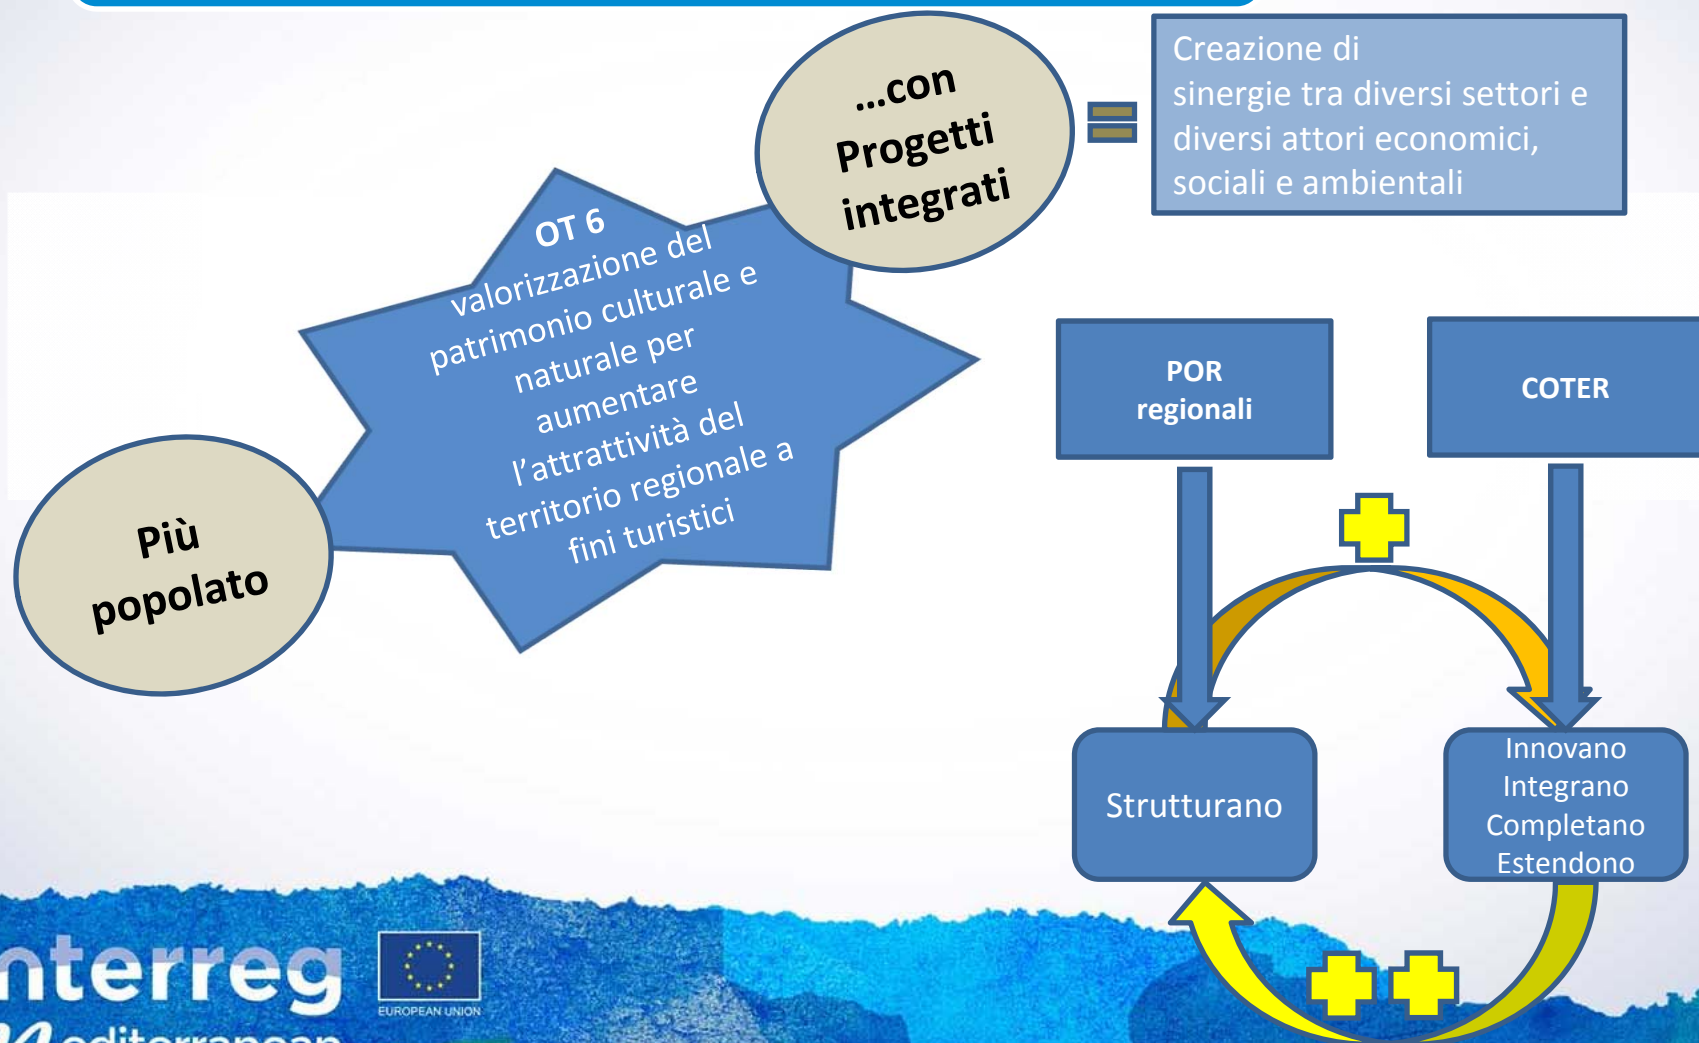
...con Progetti integrati

Creazione di sinergie tra diversi settori e diversi attori economici, sociali e ambientali

OT 6
valorizzazione del patrimonio culturale e naturale per aumentare l'attrattività del territorio regionale a fini turistici

Più popolato

POR regionali

COTER

Strutturano

Innovano
Integrano
Completano
Estendono

nterreg

EUROPEAN UNION

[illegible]editerranean